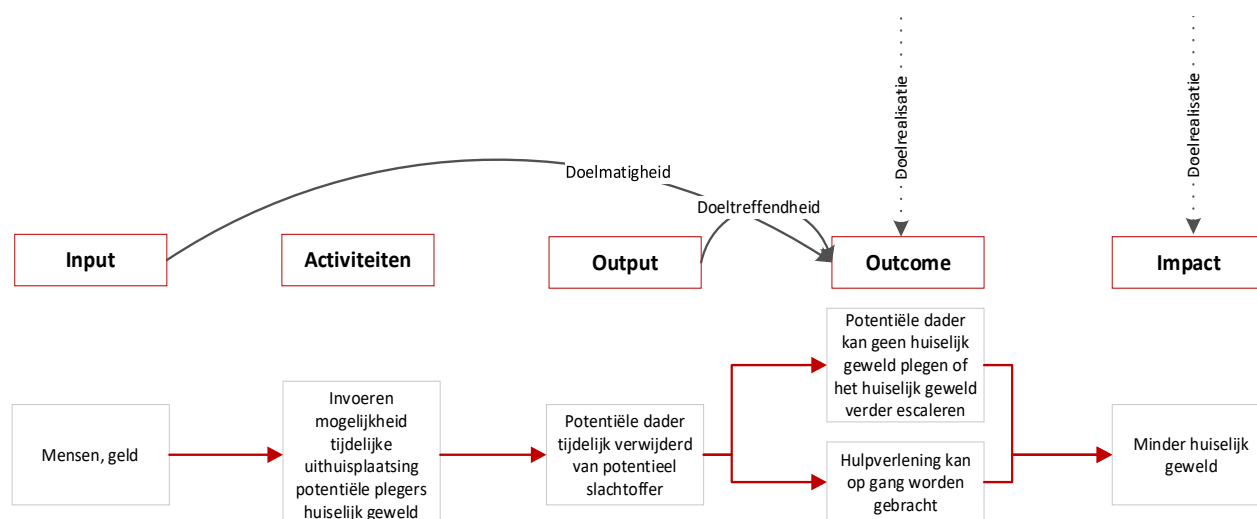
Doelrealisatie

Doelrealisatie

Doelmatigheid

Doeltreffendheid

Input

Activiteiten

Output

Outcome

Impact

Potentiële dader kan geen huiselijk geweld plegen of het huiselijk geweld verder escaleren

Mensen, geld

Invoeren mogelijkheid tijdelijke uithuisplaatsing potentiële plegers huiselijk geweld

Potentiële dader tijdelijk verwijderd van potentieel slachtoffer

Hulpverlening kan op gang worden gebracht

Minder huiselijk geweld